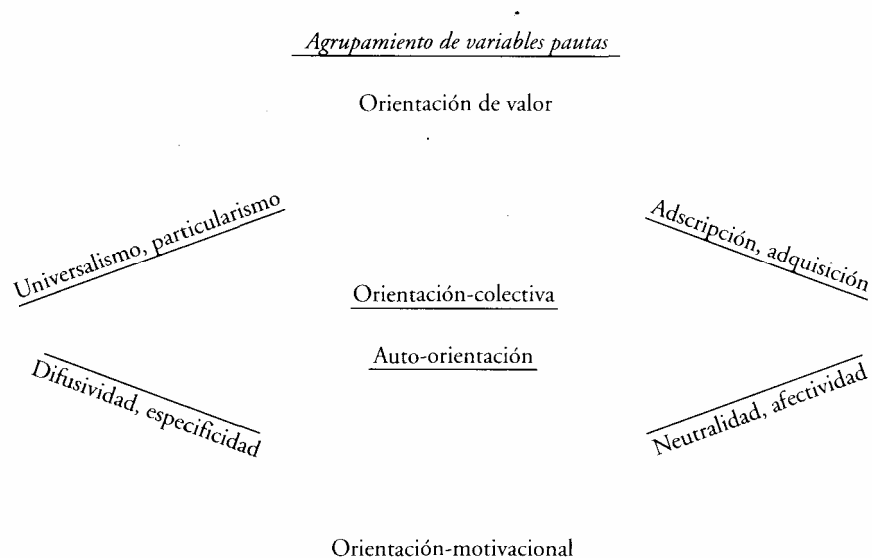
Agrupamiento de variables pautas

Orientación de valor

Universalismo, particularismo

Adscripción, adquisición

Orientación-colectiva

Auto-orientación

Difusividad, especificidad

Neutralidad, afectividad

Orientación-motivacional